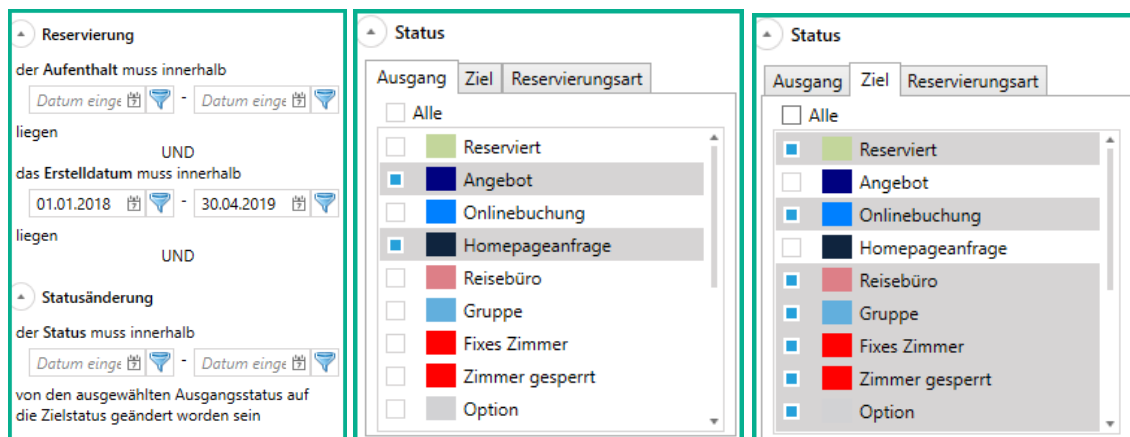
Reservierung

der **Aufenthalt** muss innerhalb

Datum einge - Datum einge

liegen

UND

das **Erstelldatum** muss innerhalb

01.01.2018 - 30.04.2019

liegen

UND

Statusänderung

der **Status** muss innerhalb

Datum einge - Datum einge

von den ausgewählten Ausgangsstatus auf die Zielstatus geändert worden sein

Status

Ausgang | Ziel | Reservierungsart

Alle

Reserviert
Angebot
Onlinebuchung
Homepageanfrage
Reisebüro
Gruppe
Fixes Zimmer
Zimmer gesperrt
Option

Status

Ausgang | Ziel | Reservierungsart

Alle

Reserviert
Angebot
Onlinebuchung
Homepageanfrage
Reisebüro
Gruppe
Fixes Zimmer
Zimmer gesperrt
Option